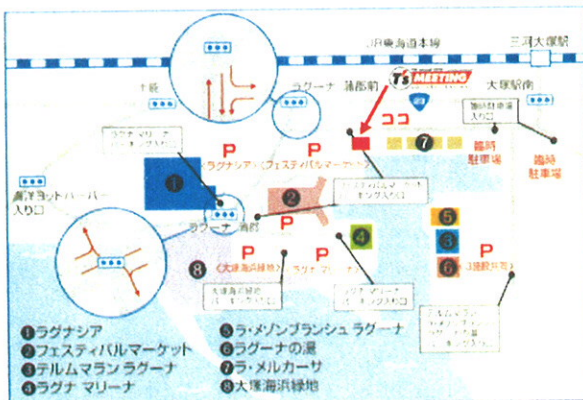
JR東海道本線
三河大塚駅
ラグーナ
TS MEETING
大塚駅南
臨時駐車場入り口
ココ
7
臨時駐車場
臨時駐車場
P
P
1
ラグナシア／フェスティバルマーケット
2
蒲郡ヨットハーバー入り口
ラグーナ蒲郡
P
P
4
5
3
6
8
P
P
大塚海浜緑地
ラグナマリーナ
大塚海浜緑地パーキング入り口
1ラグナシア
2フェスティバルマーケット
3テルムマラン ラグーナ
4ラグナ マリーナ
5ラ・メゾンブランシュ ラグーナ
6ラグーナの湯
7ラ・メルカーサ
8大塚海浜緑地